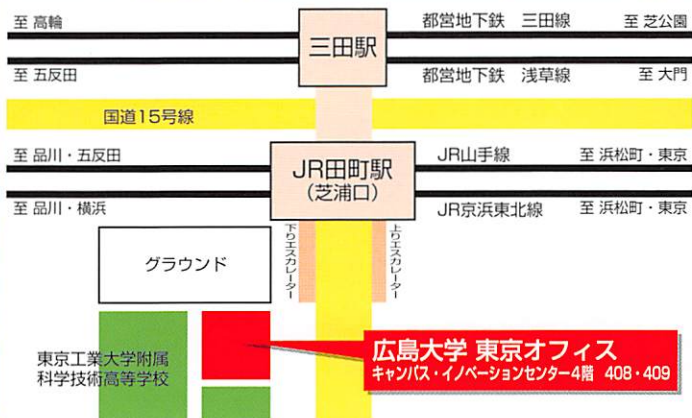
至 高輪

三田駅

都営地下鉄 三田線 至 芝公園

至 五反田

都営地下鉄 浅草線 至 大門

国道15号線

至 品川・五反田

JR田町駅
(芝浦口)

JR山手線 至 浜松町・東京

至 品川・横浜

JR京浜東北線 至 浜松町・東京

グラウンド

下りエスカレーター

上りエスカレーター

東京工業大学附属
科学技術高等学校

広島大学 東京オフィス
キャンパス・イノベーションセンター4階 408・409